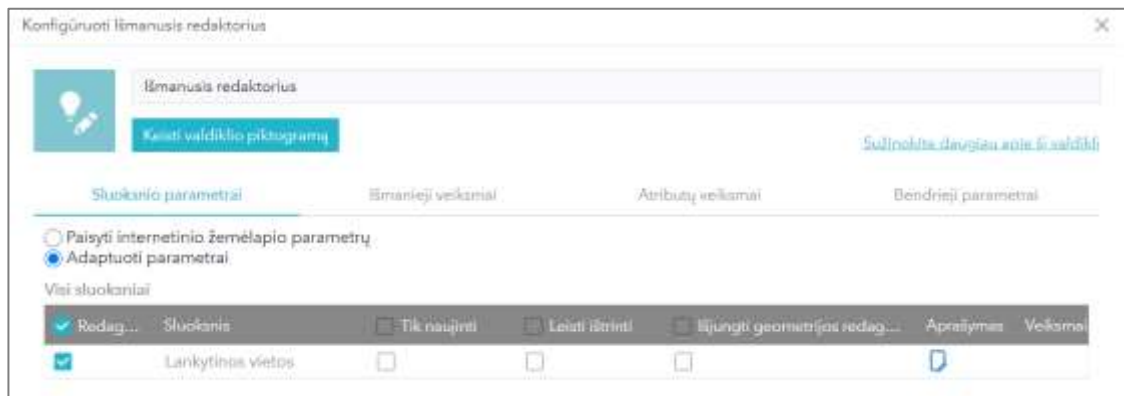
Konfigūruoti Išmanusis redaktorius

Išmanusis redaktorius

Keisti valdiklio piktogramą

Sužinokite daugiau apie šį valdiklį

Sluoksnio parametrai | Išmanieji veiksmai | Atributų veiksmai | Bendrieji parametrai

Paisyti internetinio žemėlapio parametrų
Adaptuoti parametrai

Visi sluoksniai

| Redag... | Sluoksnis | Tik naujinti | Leisti ištrinti | Išjungti geometrijos redag... | Aprašymas | Veiksmai |
|---|---|---|---|---|---|---|
| | Lankytinos vietos | | | | | |